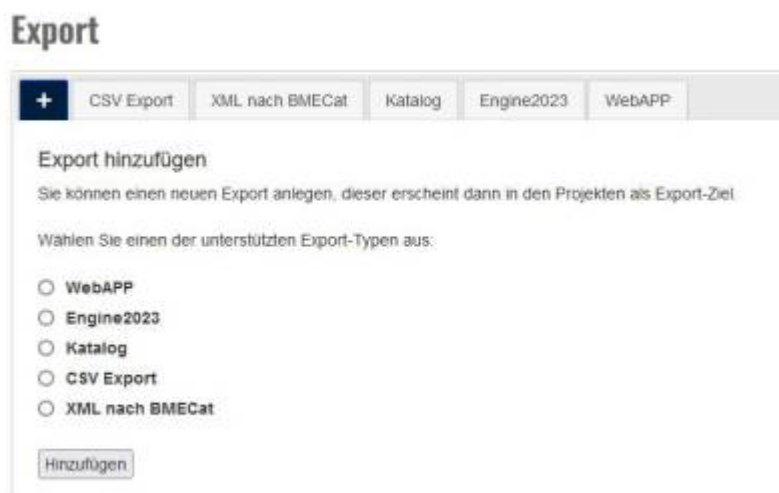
Export

+ CSV Export XML nach BMECat Katalog Engine2023 WebAPP

Export hinzufügen

Sie können einen neuen Export anlegen, dieser erscheint dann in den Projekten als Export-Ziel.

Wählen Sie einen der unterstützten Export-Typen aus:

WebAPP
Engine2023
Katalog
CSV Export
XML nach BMECat

Hinzufügen